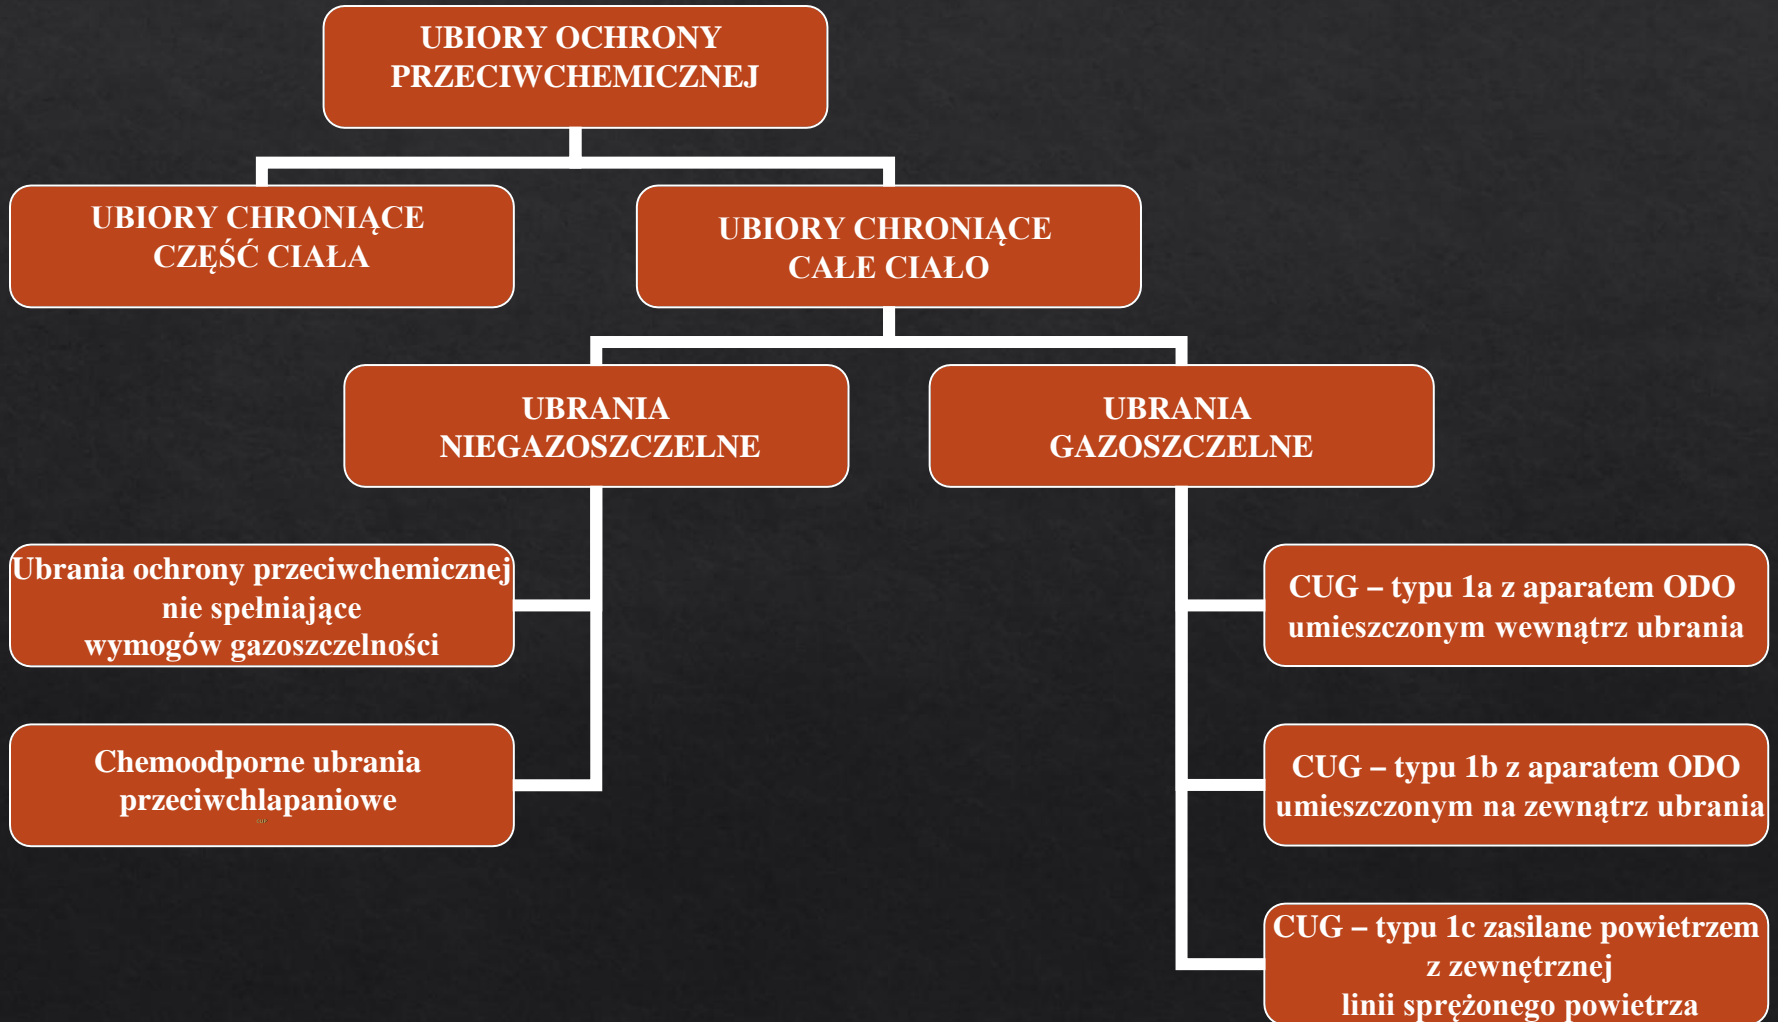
UBIORY OCHRONY PRZECIWCHEMICZNEJ

UBIORY CHRONIĄCE CZĘŚĆ CIAŁA

UBIORY CHRONIĄCE CAŁE CIAŁO

UBRANIA NIEGAZOSZCZELNE

UBRANIA GAZOSZCZELNE

Ubrania ochrony przeciwchemicznej nie spełniające wymogów gazoszczelności

Chemoodporne ubrania przeciwchlapaniowe

CUG – typu 1a z aparatem ODO umieszczonym wewnątrz ubrania

CUG – typu 1b z aparatem ODO umieszczonym na zewnątrz ubrania

CUG – typu 1c zasilane powietrzem z zewnętrznej linii sprężonego powietrza